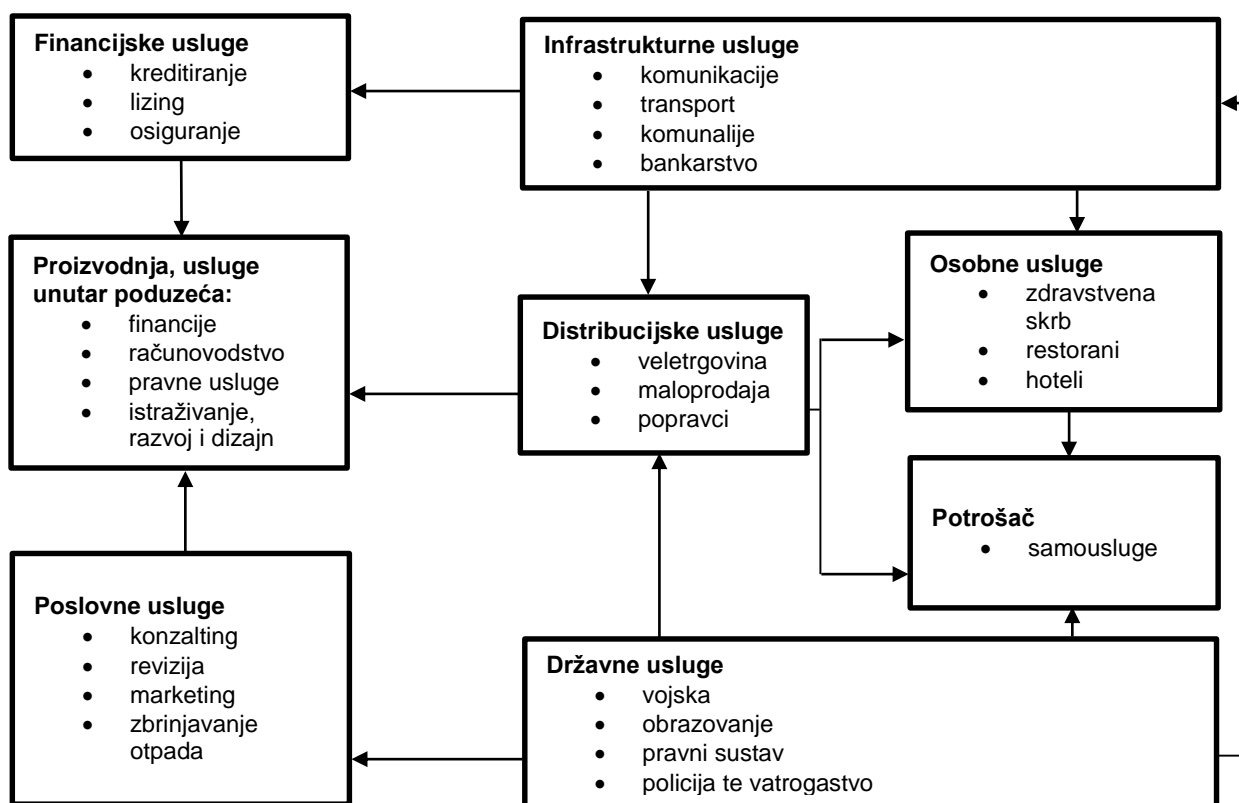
**Financijske usluge**
- kreditiranje
- lizing
- osiguranje

**Infrastrukturne usluge**
- komunikacije
- transport
- komunalije
- bankarstvo

**Proizvodnja, usluge unutar poduzeća:**
- financije
- računovodstvo
- pravne usluge
- istraživanje, razvoj i dizajn

**Distribucijske usluge**
- veletrgovina
- maloprodaja
- popravci

**Osobne usluge**
- zdravstvena skrb
- restorani
- hoteli

**Potrošač**
- samousluge

**Poslovne usluge**
- konzalting
- revizija
- marketing
- zbrinjavanje otpada

**Državne usluge**
- vojska
- obrazovanje
- pravni sustav
- policija te vatrogastvo